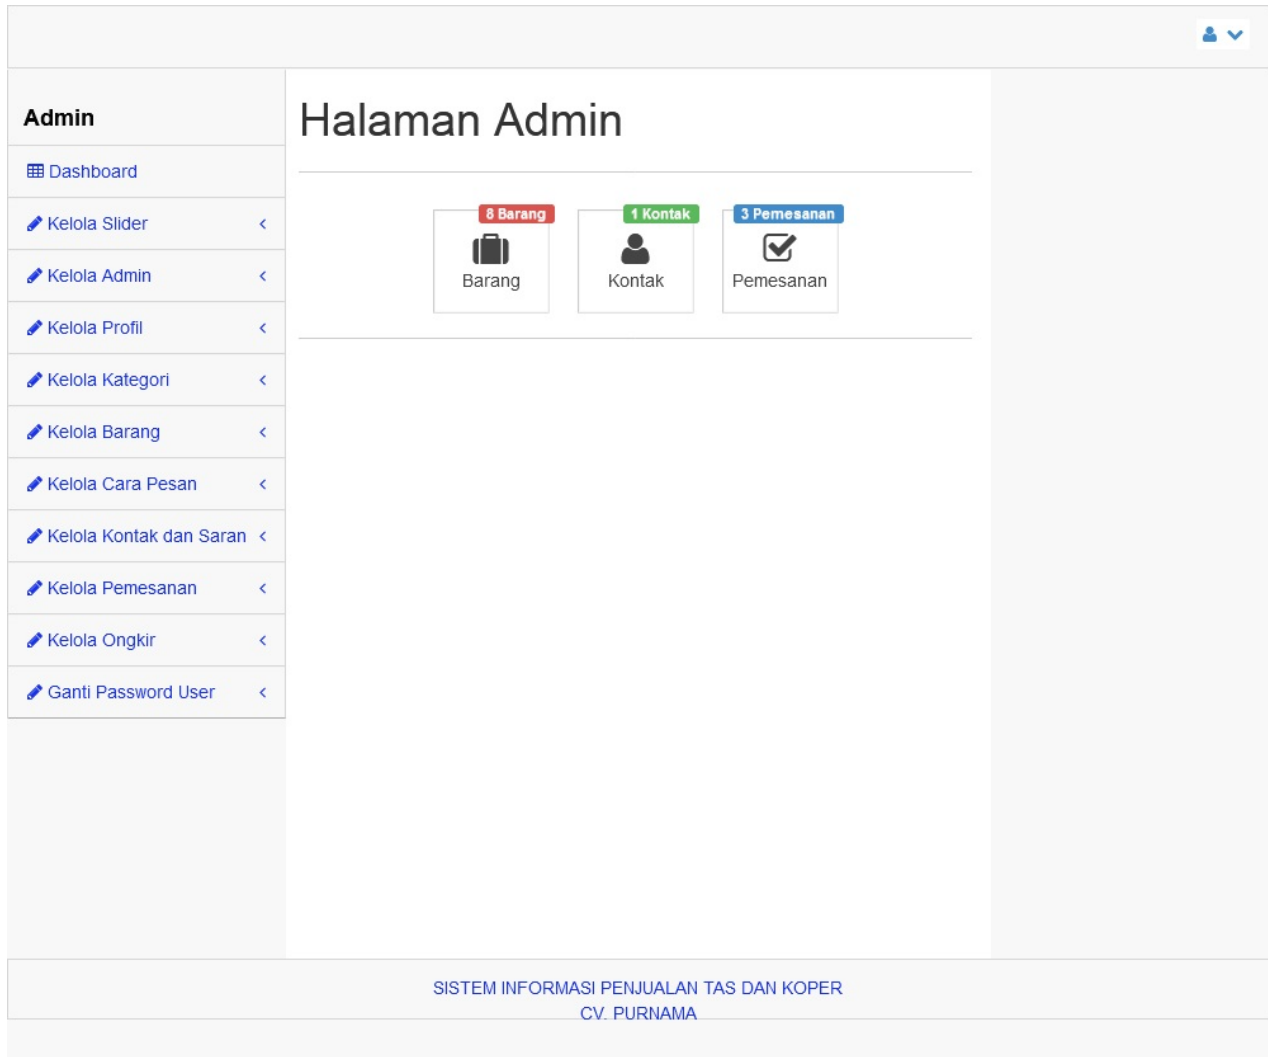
Admin

Dashboard

Kelola Slider

Kelola Admin

Kelola Profil

Kelola Kategori

Kelola Barang

Kelola Cara Pesan

Kelola Kontak dan Saran

Kelola Pemesanan

Kelola Ongkir

Ganti Password User

Halaman Admin

8 Barang
Barang

1 Kontak
Kontak

3 Pemesanan
Pemesanan

SISTEM INFORMASI PENJUALAN TAS DAN KOPER
CV. PURNAMA